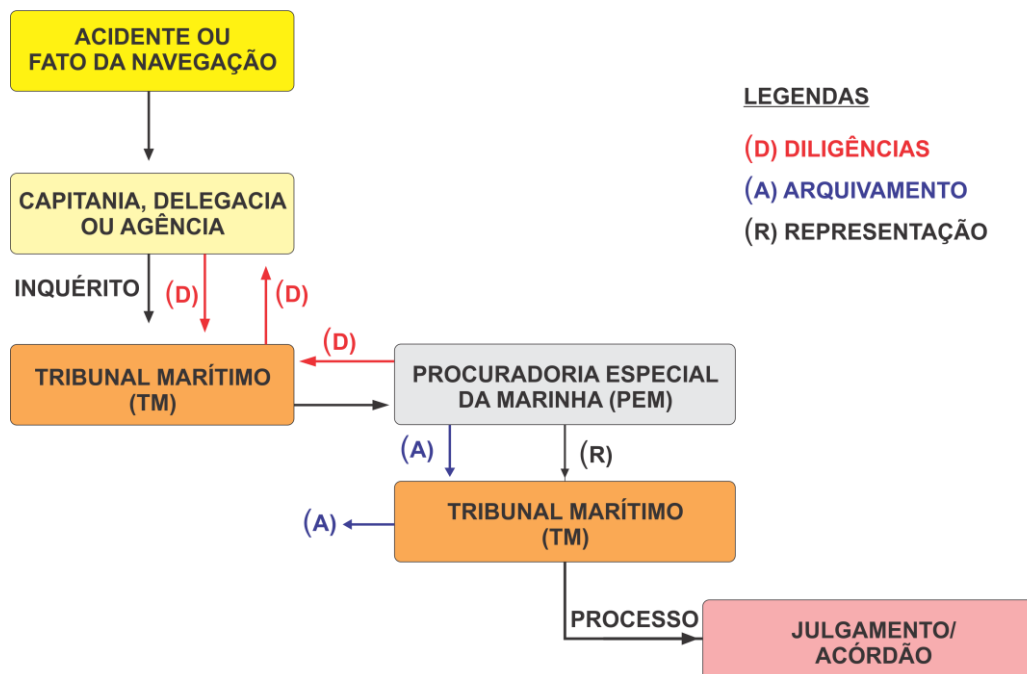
ACIDENTE OU FATO DA NAVEGAÇÃO

LEGENDAS

(D) DILIGÊNCIAS

(A) ARQUIVAMENTO

(R) REPRESENTAÇÃO

CAPITANIA, DELEGACIA OU AGÊNCIA

INQUÉRITO

(D)

(D)

(D)

TRIBUNAL MARÍTIMO (TM)

PROCURADORIA ESPECIAL DA MARINHA (PEM)

(A)

(R)

(A)

TRIBUNAL MARÍTIMO (TM)

PROCESSO

JULGAMENTO/ ACÓRDÃO